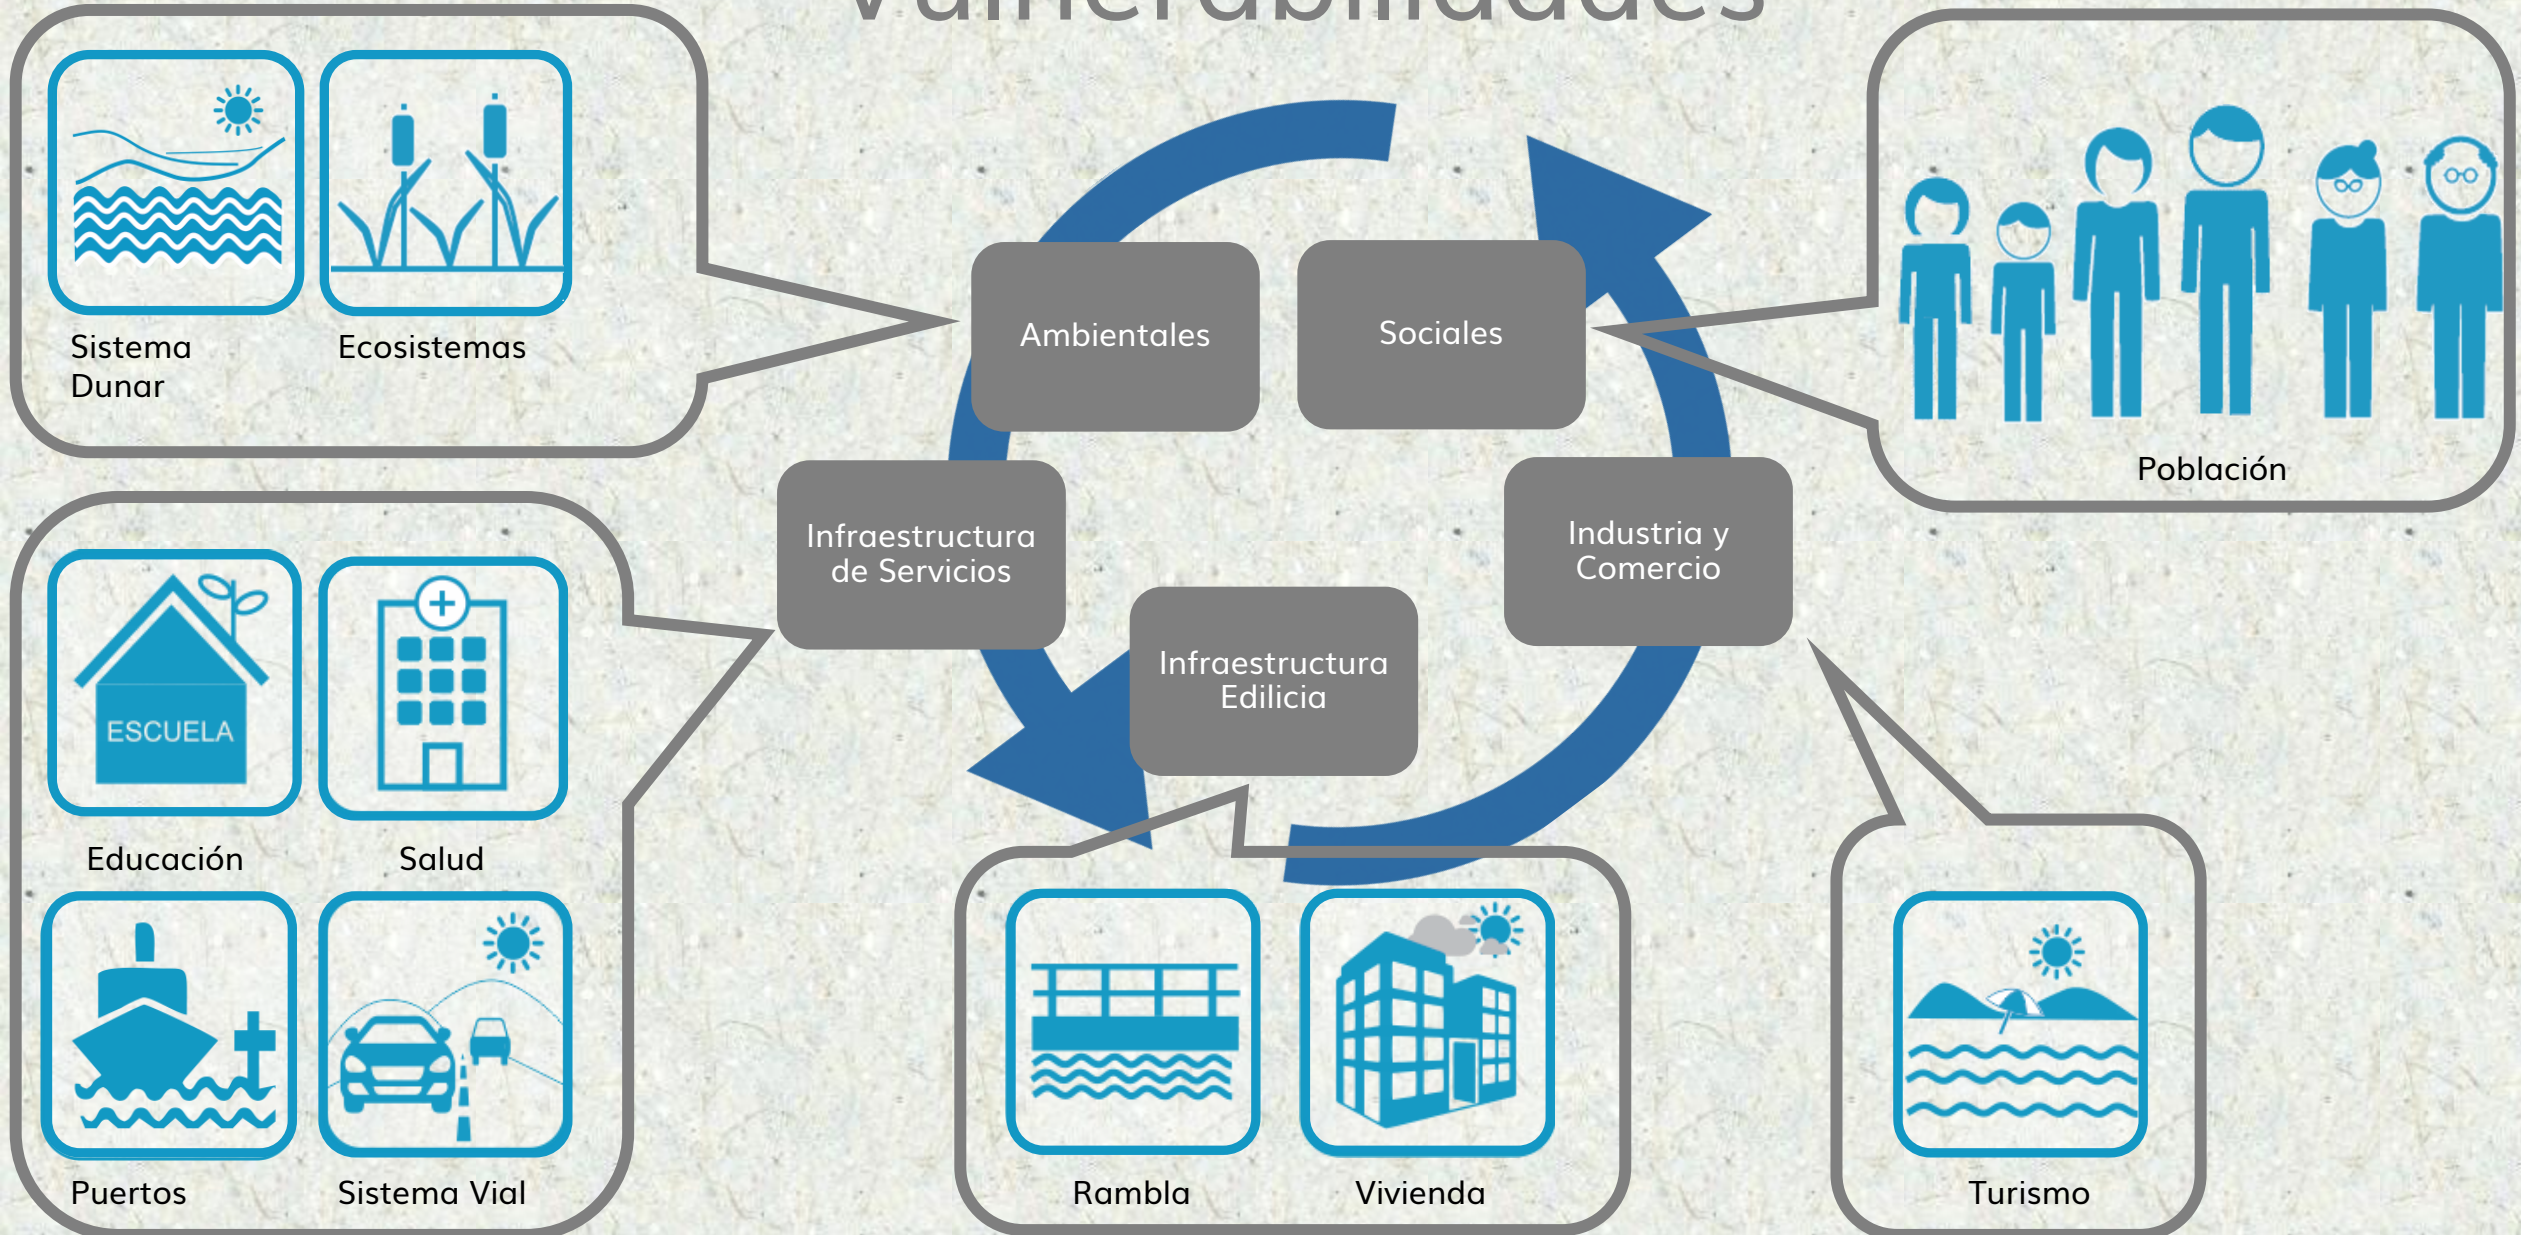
Vulnerabilidades

Sistema Dunar

Ecosistemas

Ambientales

Sociales

Población

Infraestructura de Servicios

Industria y Comercio

Infraestructura Edilicia

ESCUELA

Educación

Salud

Puertos

Sistema Vial

Rambla

Vivienda

Turismo